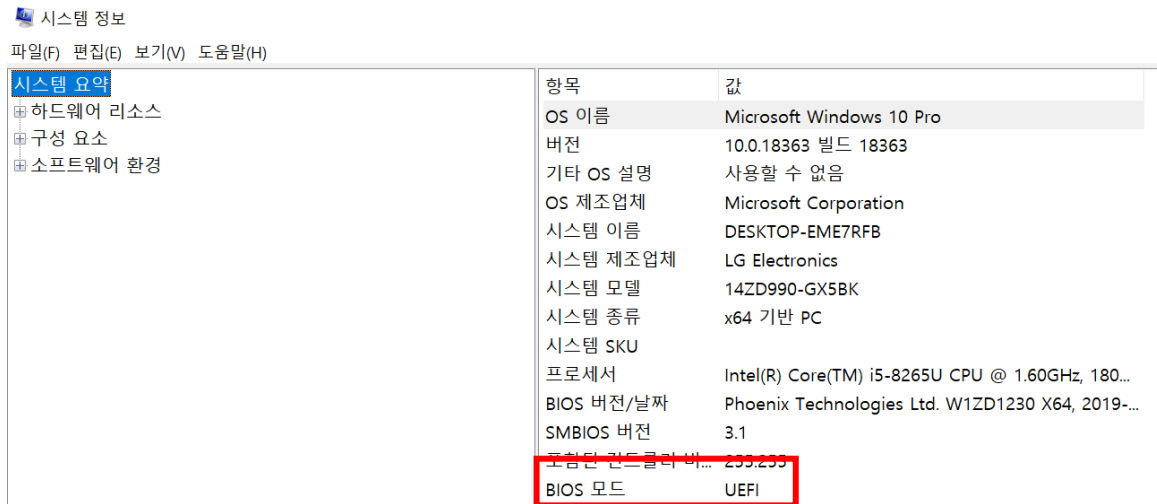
시스템 정보

파일(F) 편집(E) 보기(V) 도움말(H)

시스템 요약
⊞하드웨어 리소스
⊞구성 요소
⊞소프트웨어 환경

| 항목 | 값 |
|---|---|
| OS 이름 | Microsoft Windows 10 Pro |
| 버전 | 10.0.18363 빌드 18363 |
| 기타 OS 설명 | 사용할 수 없음 |
| OS 제조업체 | Microsoft Corporation |
| 시스템 이름 | DESKTOP-EME7RFB |
| 시스템 제조업체 | LG Electronics |
| 시스템 모델 | 14ZD990-GX5BK |
| 시스템 종류 | x64 기반 PC |
| 시스템 SKU | |
| 프로세서 | Intel(R) Core(TM) i5-8265U CPU @ 1.60GHz, 180... |
| BIOS 버전/날짜 | Phoenix Technologies Ltd. W1ZD1230 X64, 2019-... |
| SMBIOS 버전 | 3.1 |
| 포함된 컨트롤러 버... | 255.255 |
| BIOS 모드 | UEFI |